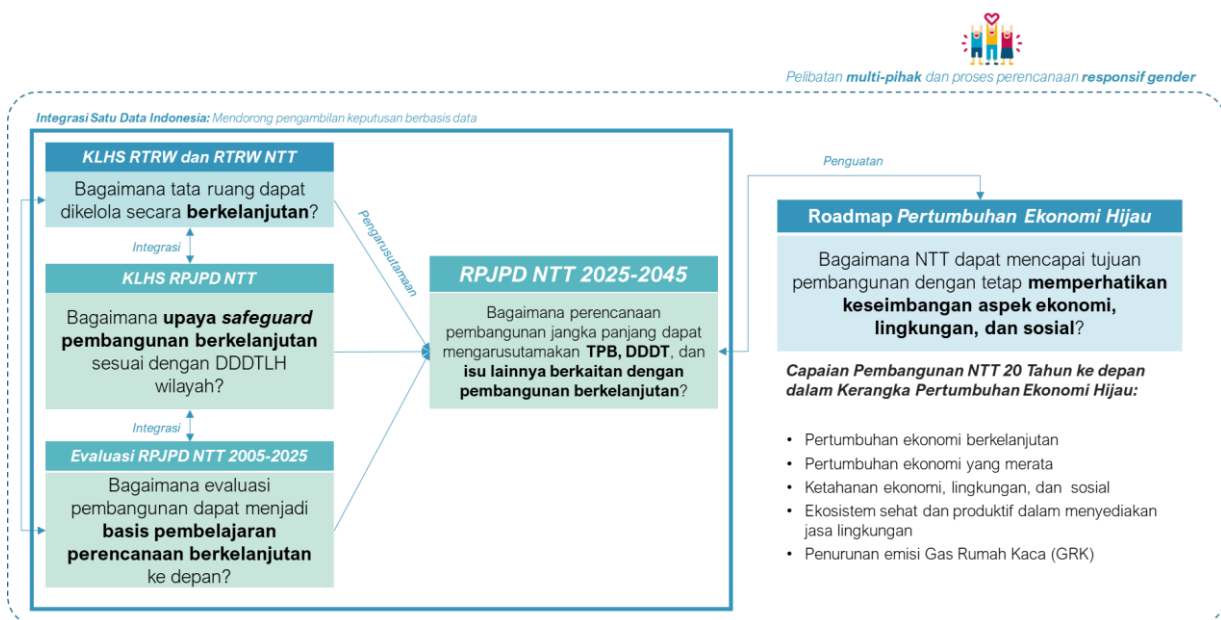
Pelibatan **multi-pihak** dan proses perencanaan **responsif gender**

**Integrasi Satu Data Indonesia:** Mendorong pengambilan keputusan berbasis data

**KLHS RTRW dan RTRW NTT**

Bagaimana tata ruang dapat dikelola secara **berkelanjutan**?

Integrasi

**KLHS RPJPD NTT**

Bagaimana **upaya safeguard pembangunan berkelanjutan** sesuai dengan DDDTLH wilayah?

Integrasi

**Evaluasi RPJPD NTT 2005-2025**

Bagaimana evaluasi pembangunan dapat menjadi **basis pembelajaran perencanaan berkelanjutan** ke depan?

Pengarusutamaan

**RPJPD NTT 2025-2045**

Bagaimana perencanaan pembangunan jangka panjang dapat mengarusutamakan **TPB, DDDT**, dan **isu lainnya berkaitan dengan pembangunan berkelanjutan**?

Penguatan

**Roadmap Pertumbuhan Ekonomi Hijau**

Bagaimana NTT dapat mencapai tujuan pembangunan dengan tetap **memperhatikan keseimbangan aspek ekonomi, lingkungan, dan sosial**?

**Capaian Pembangunan NTT 20 Tahun ke depan dalam Kerangka Pertumbuhan Ekonomi Hijau:**

- Pertumbuhan ekonomi berkelanjutan
- Pertumbuhan ekonomi yang merata
- Ketahanan ekonomi, lingkungan, dan sosial
- Ekosistem sehat dan produktif dalam menyediakan jasa lingkungan
- Penurunan emisi Gas Rumah Kaca (GRK)